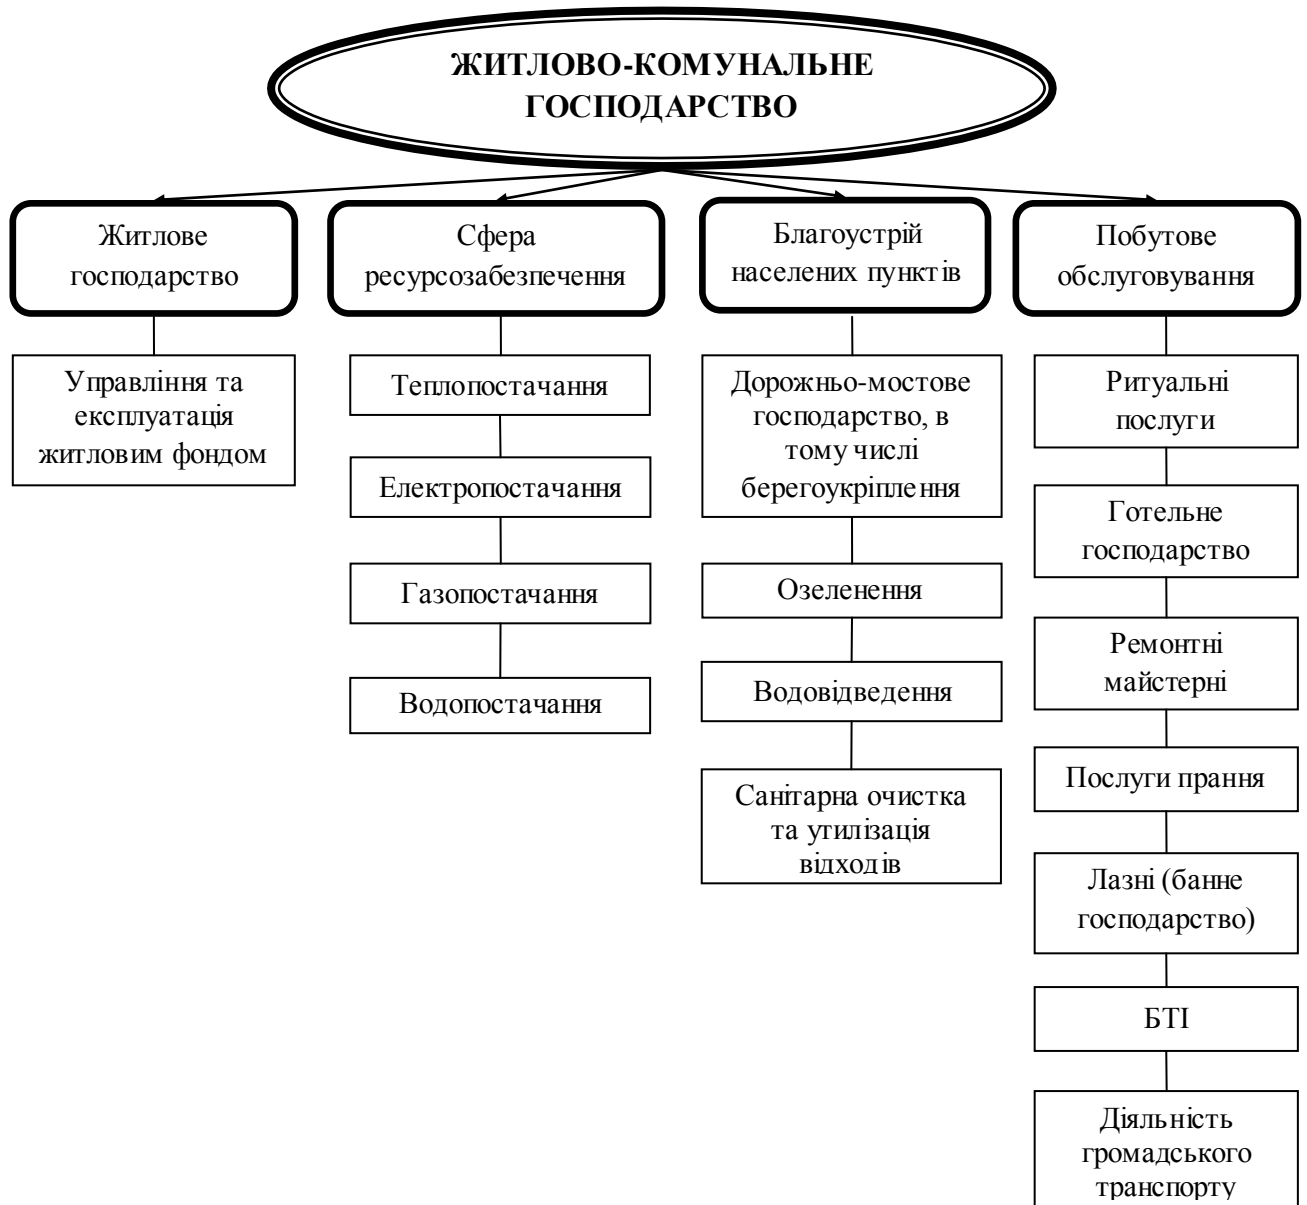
ЖИТЛОВО-КОМУНАЛЬНЕ ГОСПОДАРСТВО

Житлове господарство

Управління та експлуатація житловим фондом

Сфера ресурсозабезпечення

Теплопостачання

Електропостачання

Газопостачання

Водопостачання

Благоустрій населених пунктів

Дорожньо-мостове господарство, в тому числі берегоукріплення

Озеленення

Водовідведення

Санітарна очистка та утилізація відходів

Побутове обслуговування

Ритуальні послуги

Готельне господарство

Ремонтні майстерні

Послуги прання

Лазні (банне господарство)

БТІ

Діяльність громадського транспорту